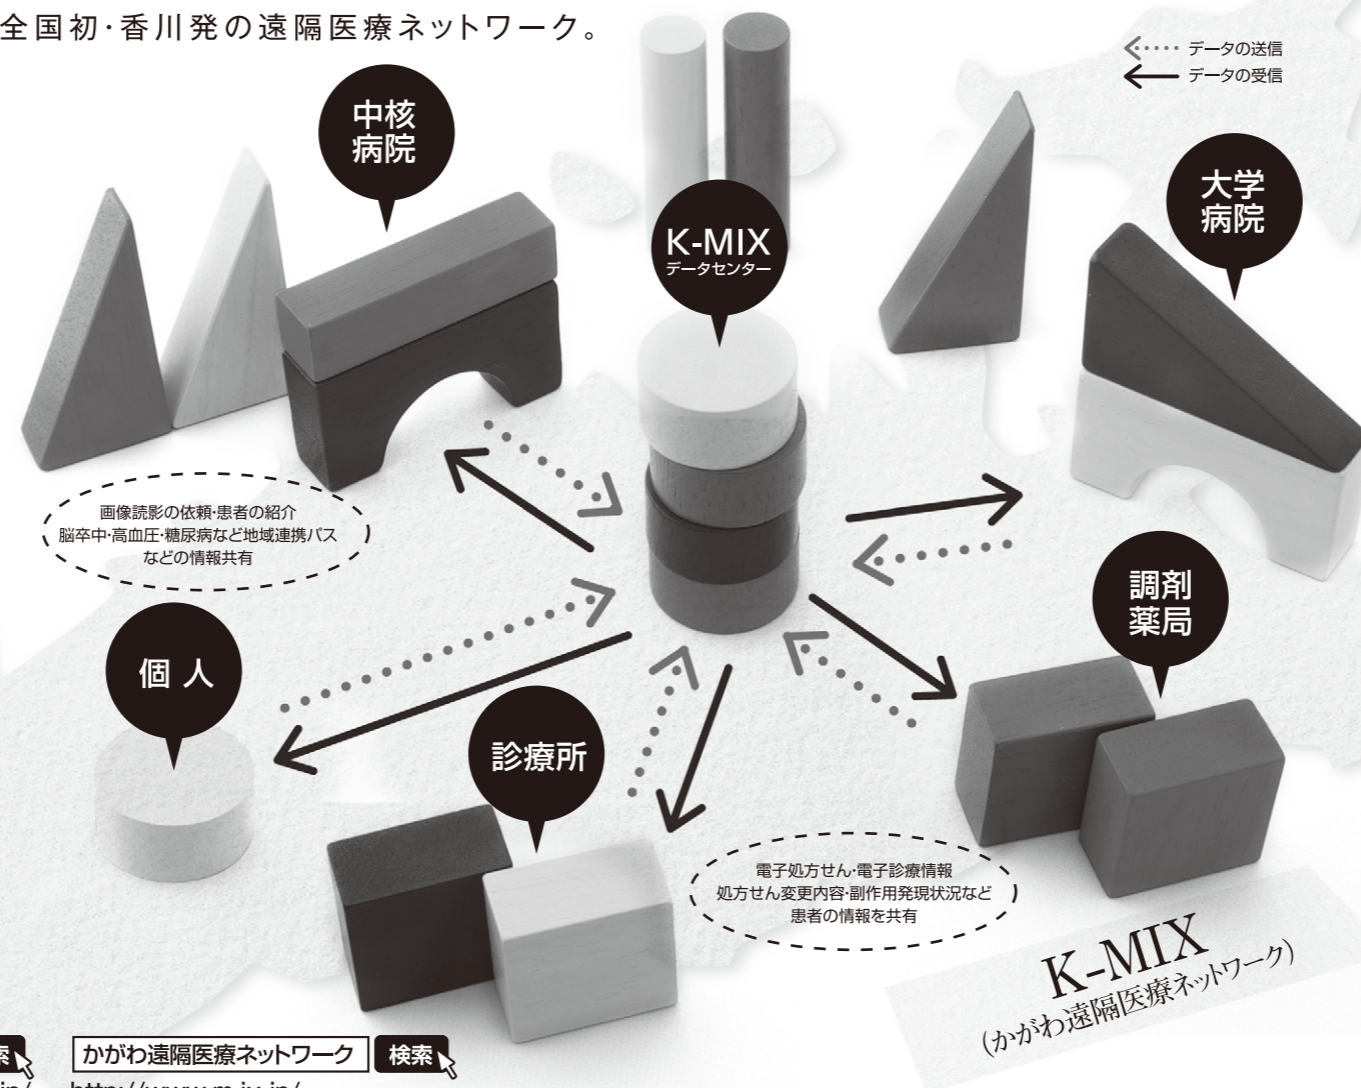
全国初·香川発の遠隔医療ネットワーク。

データの送信
データの受信

中核病院

K-MIX データセンター

大学病院

画像読影の依頼·患者の紹介
脳卒中·高血圧·糖尿病など地域連携パス
などの情報共有

調剤薬局

個人

診療所

電子処方せん·電子診療情報
処方せん変更内容·副作用発現状況など
患者の情報を共有

K-MIX
(かがわ遠隔医療ネットワーク)

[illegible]索

かがわ遠隔医療ネットワーク 検索

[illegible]